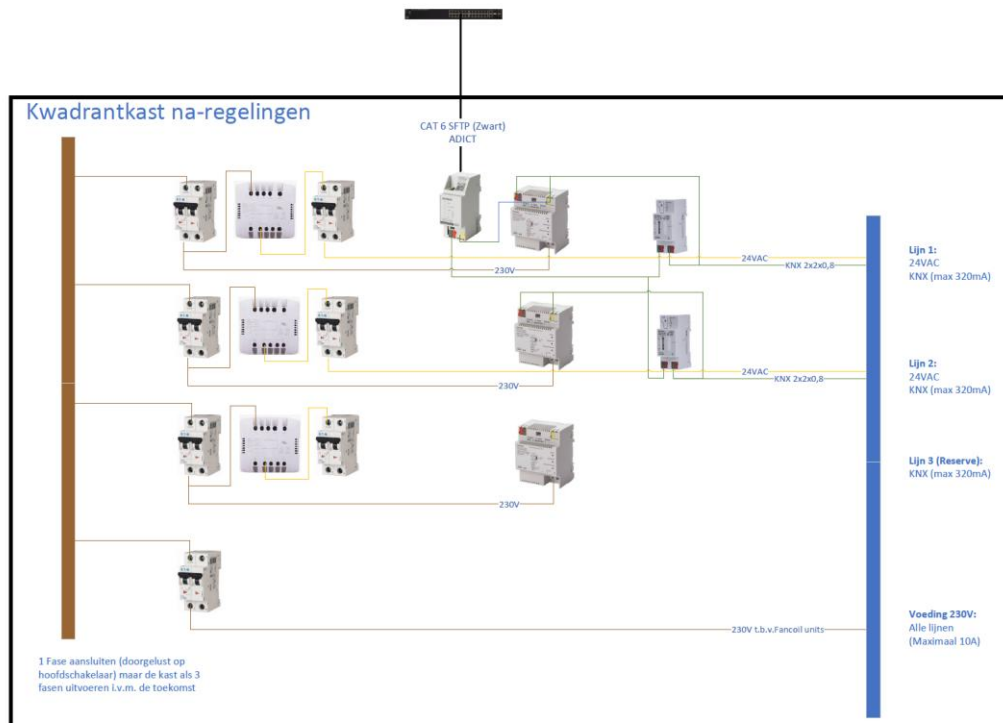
Kwadrantkast na-regelingen

CAT 6 SFTP (Zwart)
ADICT

24VAC
KNX 2x2x0,8
230V

Lijn 1:
24VAC
KNX (max 320mA)

24VAC
KNX 2x2x0,8
230V

Lijn 2:
24VAC
KNX (max 320mA)

Lijn 3 (Reserve):
KNX (max 320mA)

230V

230V t.b.v.Fancoil units

Voeding 230V:
Alle lijnen
(Maximaal 10A)

1 Fase aansluiten (doorgelust op hoofdschakelaar) maar de kast als 3 fasen uitvoeren i.v.m. de toekomst